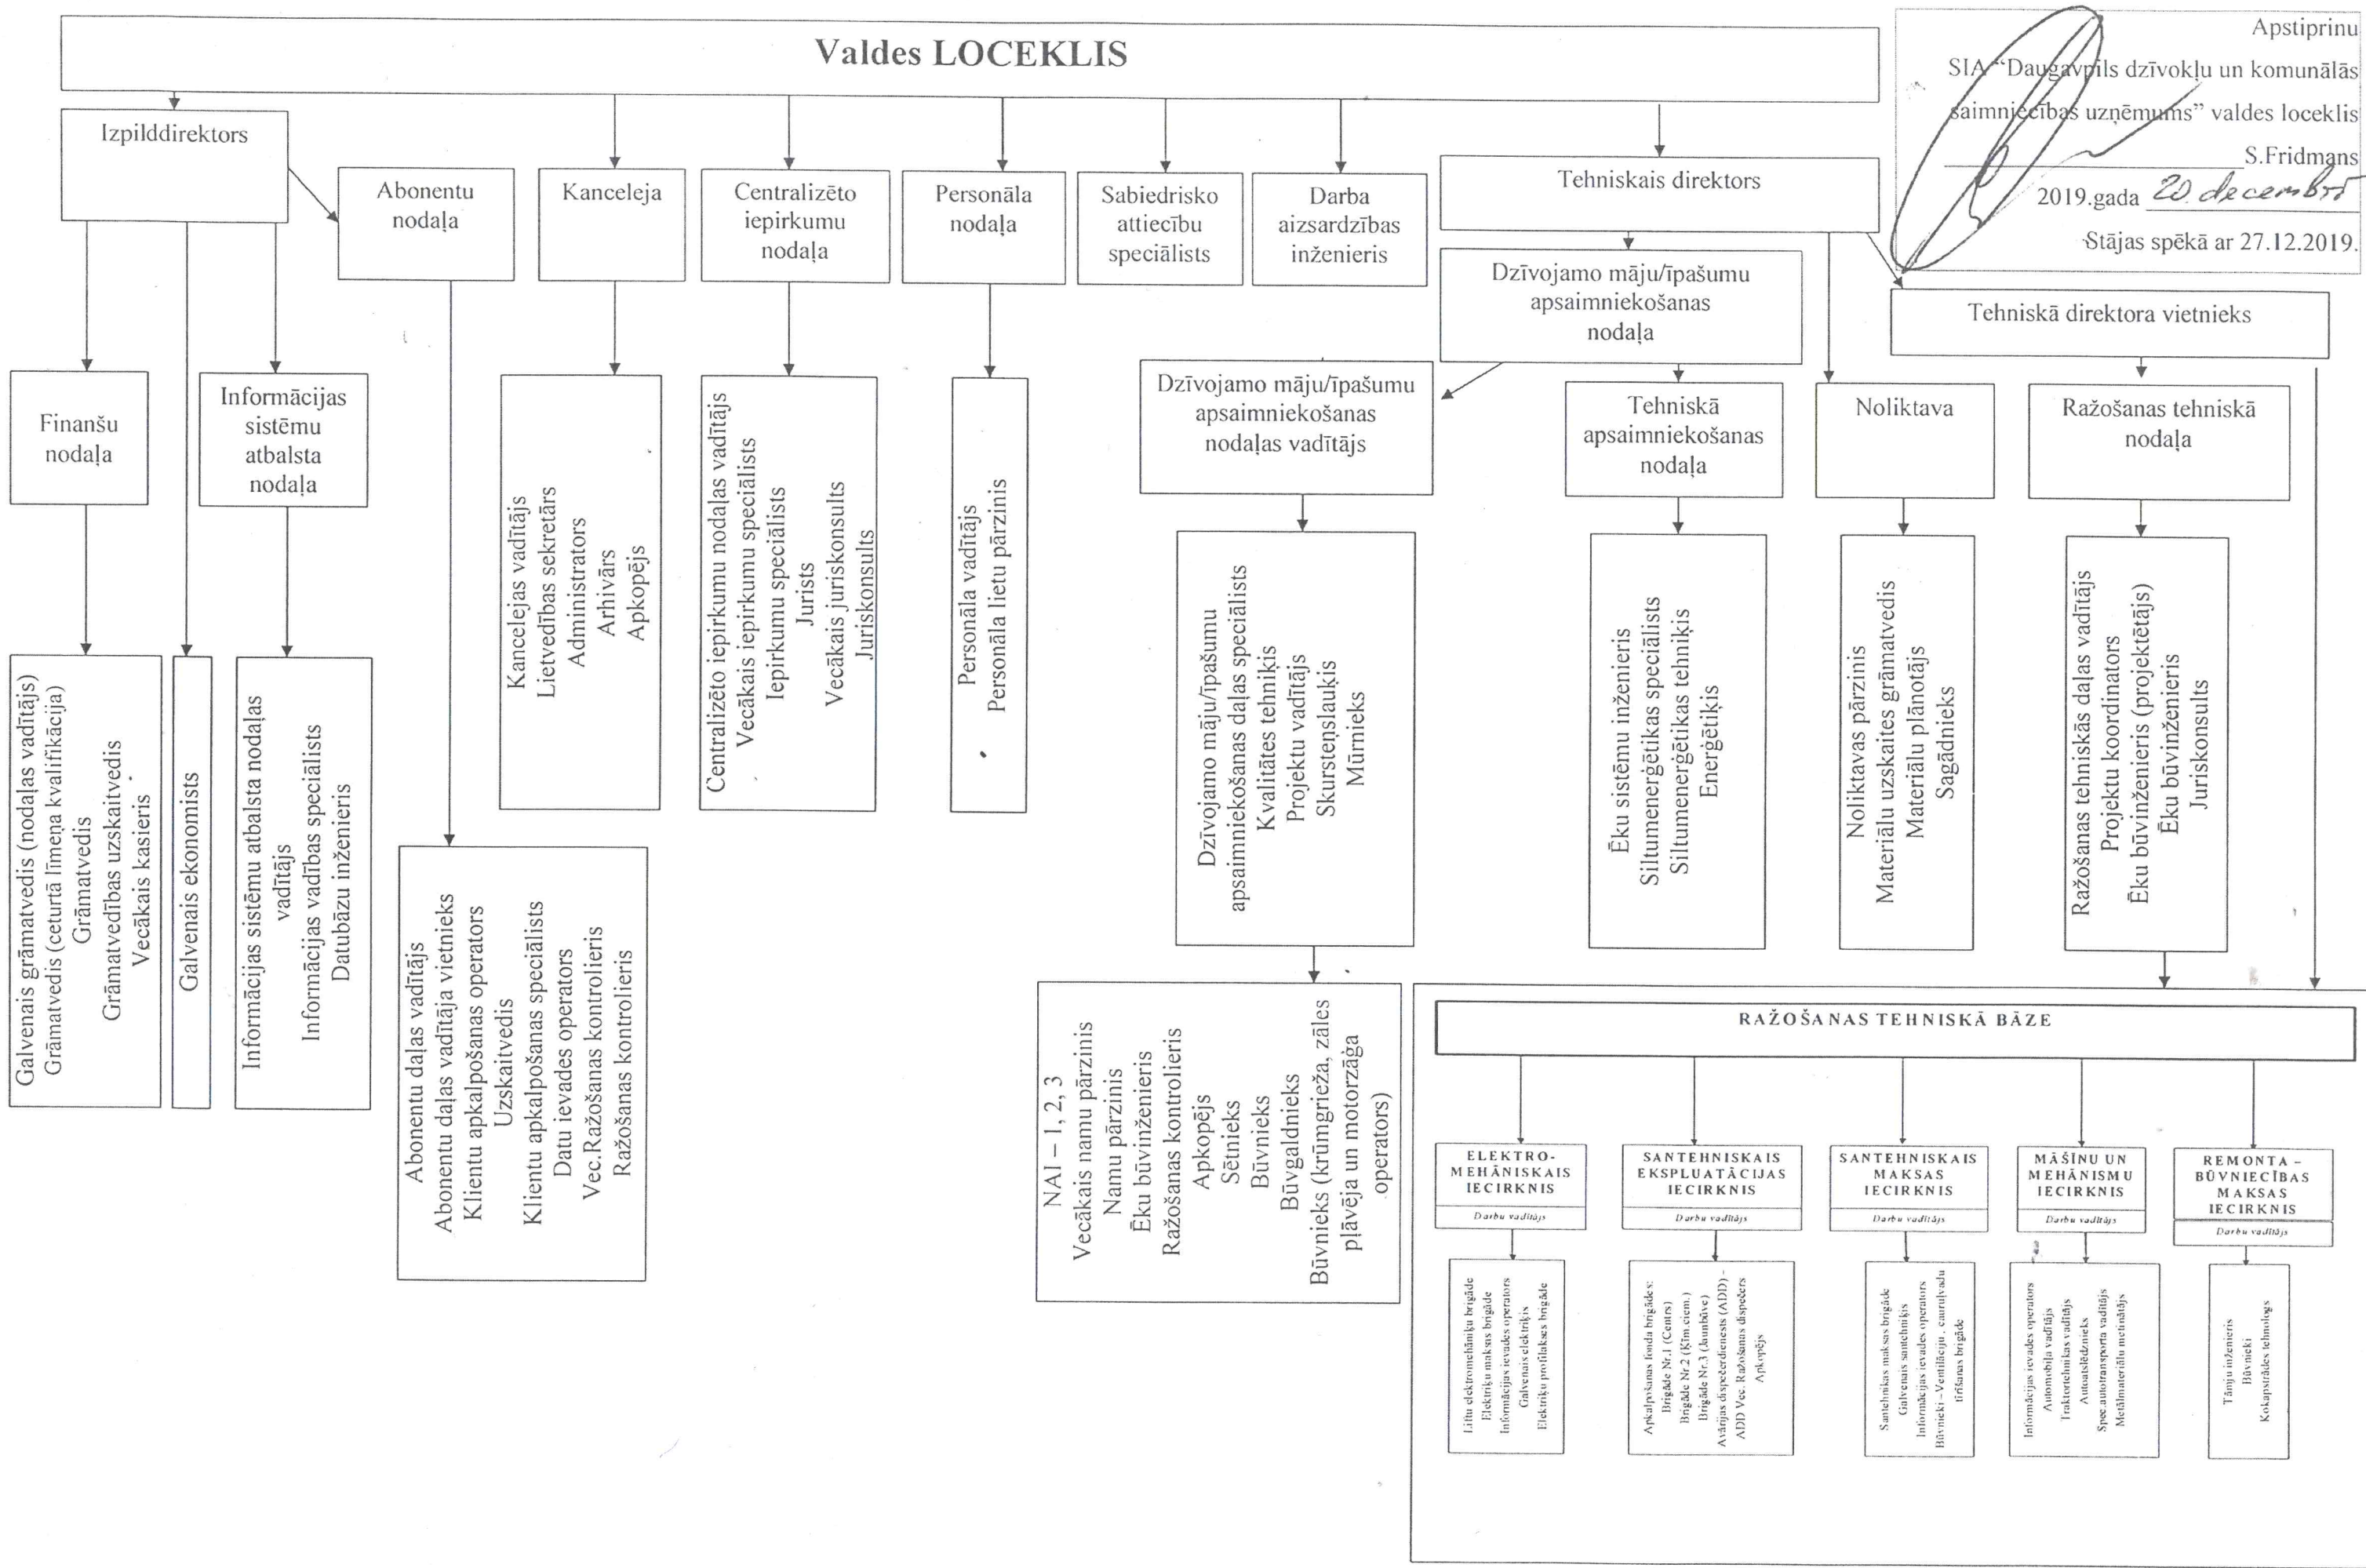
Apstiprinu
SIA "Daugavpils dzīvokļu un komunālās saimniecības uzņēmums" valdes loceklis
S.Fridmans
2019.gada 20. decembrī
Stājas spēkā ar 27.12.2019.

Valdes LOCEKLIS

Izpilddirektors

Abonentu nodaļa

Kanceleja

Centralizēto iepirkumu nodaļa

Personāla nodaļa

Sabiedrisko attiecību speciālists

Darba aizsardzības inženieris

Tehniskais direktors

Dzīvojamo māju/īpašumu apsaimniekošanas nodaļa

Tehniskā direktora vietnieks

Finanšu nodaļa

Informācijas sistēmu atbalsta nodaļa

Galvenais grāmatvedis (nodaļas vadītājs)
Grāmatvedis (ceturtā līmeņa kvalifikācija)
Grāmatvedis
Grāmatvedības uzskaitvedis
Vecākais kasieris

Galvenais ekonomists

Informācijas sistēmu atbalsta nodaļas vadītājs
Informācijas vadības speciālists
Datubāzu inženieris

Abonentu daļas vadītājs
Abonentu daļas vadītāja vietnieks
Klientu apkalpošanas operators
Uzskaitvedis
Klientu apkalpošanas speciālists
Datu ievades operators
Vec.Ražošanas kontrolieris
Ražošanas kontrolieris

Kancelejas vadītājs
Lietvedības sekretārs
Administrators
Arhivārs
Apkopējs

Centralizēto iepirkumu nodaļas vadītājs
Vecākais iepirkumu speciālists
Iepirkumu speciālists
Jurists
Vecākais juriskonsults
Juriskonsults

Personāla vadītājs
Personāla lietu pārzinis

Dzīvojamo māju/īpašumu apsaimniekošanas nodaļas vadītājs

Tehniskā apsaimniekošanas nodaļa

Noliktava

Ražošanas tehniskā nodaļa

Dzīvojamo māju/īpašumu apsaimniekošanas daļas speciālists
Kvalitātes tehniķis
Projektu vadītājs
Skursteņslauķis
Mūrnieks

Ēku sistēmu inženieris
Siltumenerģētikas speciālists
Siltumenerģētikas tehniķis
Enerģētiķis

Noliktavas pārzinis
Materiālu uzskaites grāmatvedis
Materiālu plānotājs
Sagādnieks

Ražošanas tehniskās daļas vadītājs
Projektu koordinators
Ēku būvinženieris (projektētājs)
Ēku būvinženieris
Juriskonsults

NAI – 1, 2, 3
Vecākais namu pārzinis
Namu pārzinis
Ēku būvinženieris
Ražošanas kontrolieris
Apkopējs
Sētnieks
Būvnieks
Būvgaldnieks
Būvnieks (krūmgrieža, zāles plāvēja un motorzāģa operators)

RAŽOŠANAS TEHNISKĀ BĀZE

ELEKTRO-MEHĀNISKAIS IECIRKNIS
Darbu vadītājs

SANTEHNISKAIS EKSPLUATĀCIJAS IECIRKNIS
Darbu vadītājs

SANTEHNISKAIS MAKSAS IECIRKNIS
Darbu vadītājs

MĀŠĪNU UN MEHĀNISMU IECIRKNIS
Darbu vadītājs

REMONTA - BŪVNIECĪBAS MAKSAS IECIRKNIS
Darbu vadītājs

Liftu elektromehāniķu brigāde
Elektriķu maksas brigāde
Informācijas ievades operators
Galvenais elektriķis
Elektriķu profilakses brigāde

Apkalpošanas fonda brigādes:
Brigāde Nr.1 (Centrs)
Brigāde Nr.2 (Ķīm.ciem.)
Brigāde Nr.3 (Jaunbūve)
Avārijas dispečerdienests (ADD)
ADD Vec. Ražošanas dispečers
Apkopējs

Santehnikas maksas brigāde
Galvenais santehniķis
Informācijas ievades operators
Būvnieki - Ventilāciju, cauruļvadu tīrīšanas brigāde

Informācijas ievades operators
Automobiļu vadītājs
Traktortehnikas vadītājs
Autoatslēdznieks
Spec.autotransporta vadītājs
Metālmateriālu metinātājs

Tāmju inženieris
Būvnieki
Kokapstrādes tehnologs